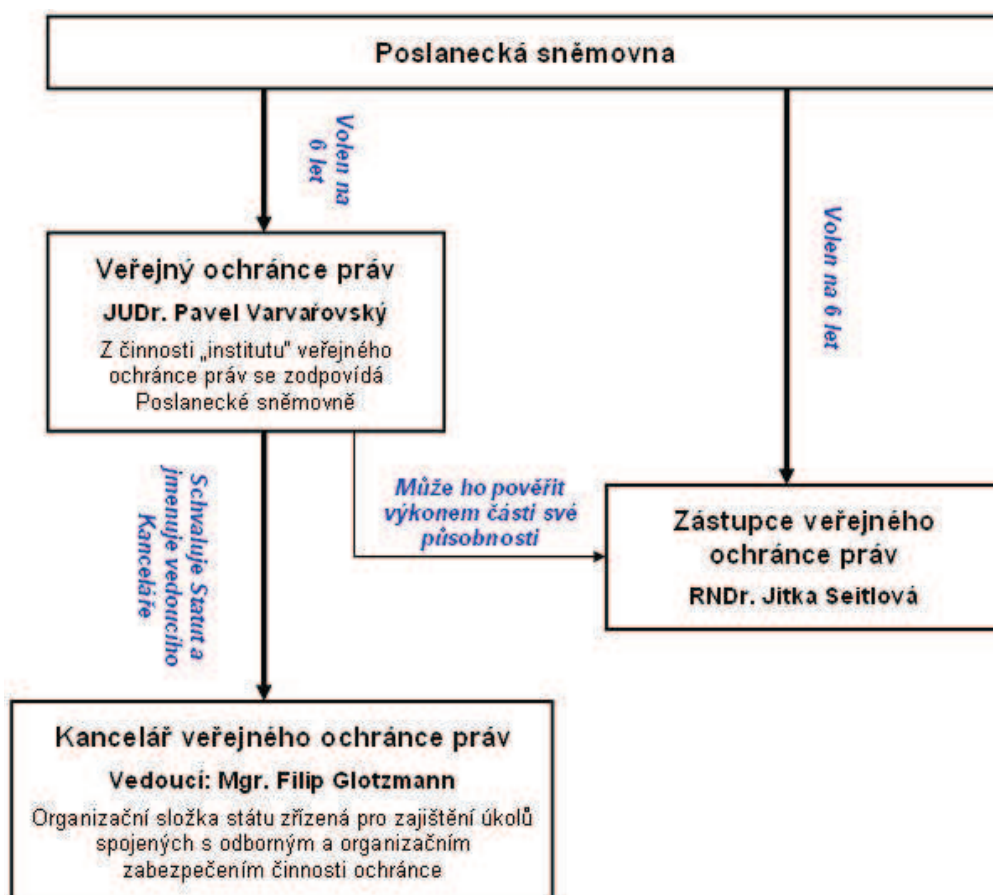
Poslanecká sněmovna

Volen na 6 let

Volen na 6 let

Veřejný ochránce práv

JUDr. Pavel Varvařovský

Z činnosti „institutu" veřejného ochránce práv se zodpovídá Poslanecké sněmovně

Schvaluje Statut a jmenuje vedoucího Kanceláře

Může ho pověřit výkonem části své působnosti

Zástupce veřejného ochránce práv

RNDr. Jitka Seitlová

Kancelář veřejného ochránce práv

Vedoucí: Mgr. Filip Glotzmann

Organizační složka státu zřízená pro zajištění úkolů spojených s odborným a organizačním zabezpečením činnosti ochránce